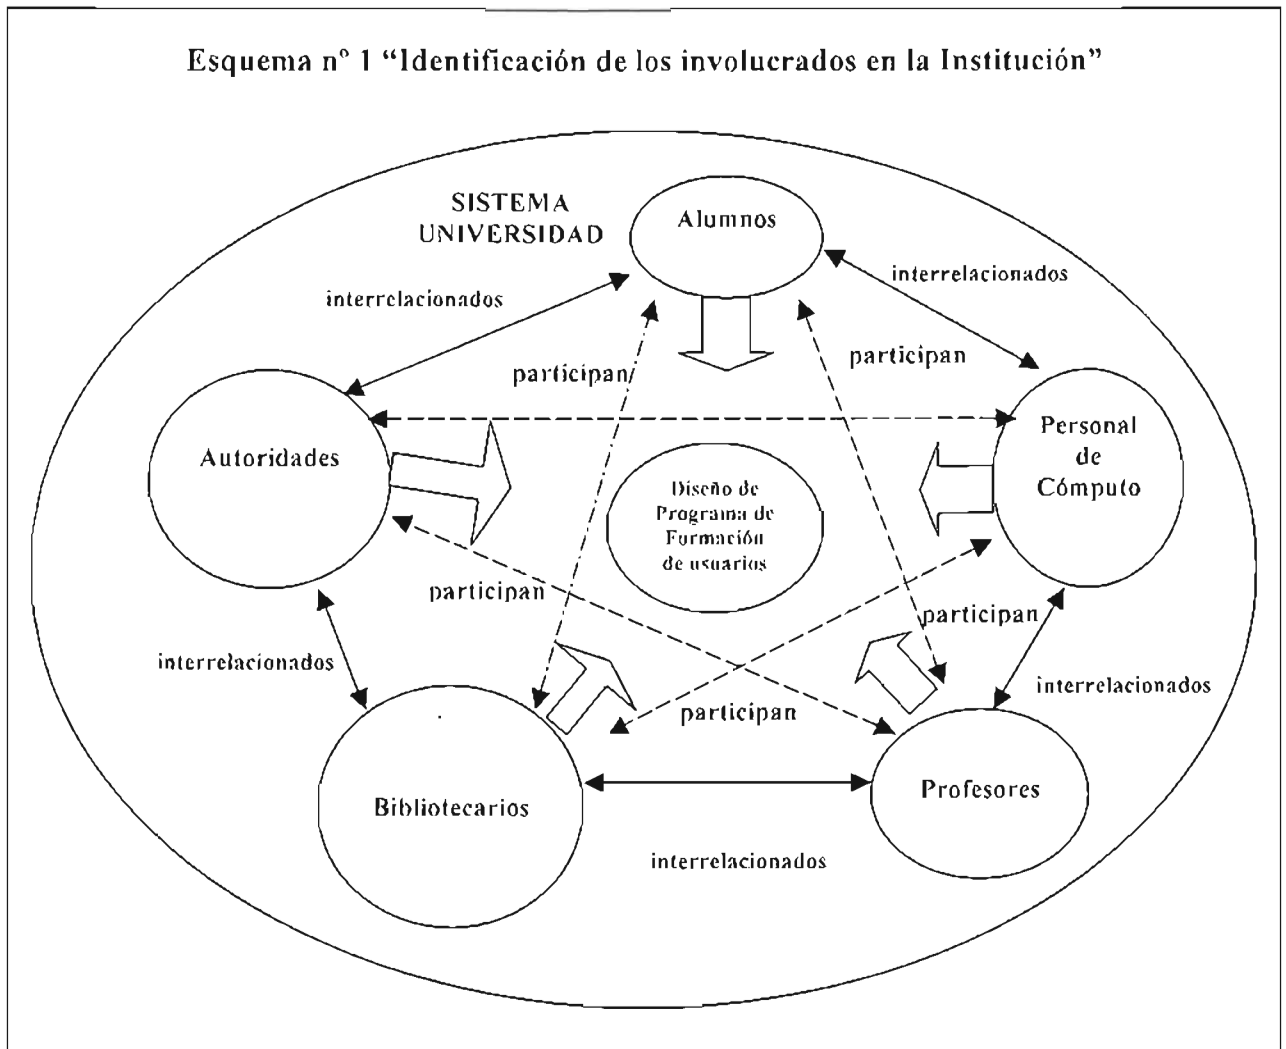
Esquema n° 1 "Identificación de los involucrados en la Institución"

SISTEMA UNIVERSIDAD

Alumnos

interrelacionados

interrelacionados

participan

participan

Autoridades

Personal de Cómputo

Diseño de Programa de Formación de usuarios

participan

participan

interrelacionados

interrelacionados

participan

Bibliotecarios

Profesores

interrelacionados